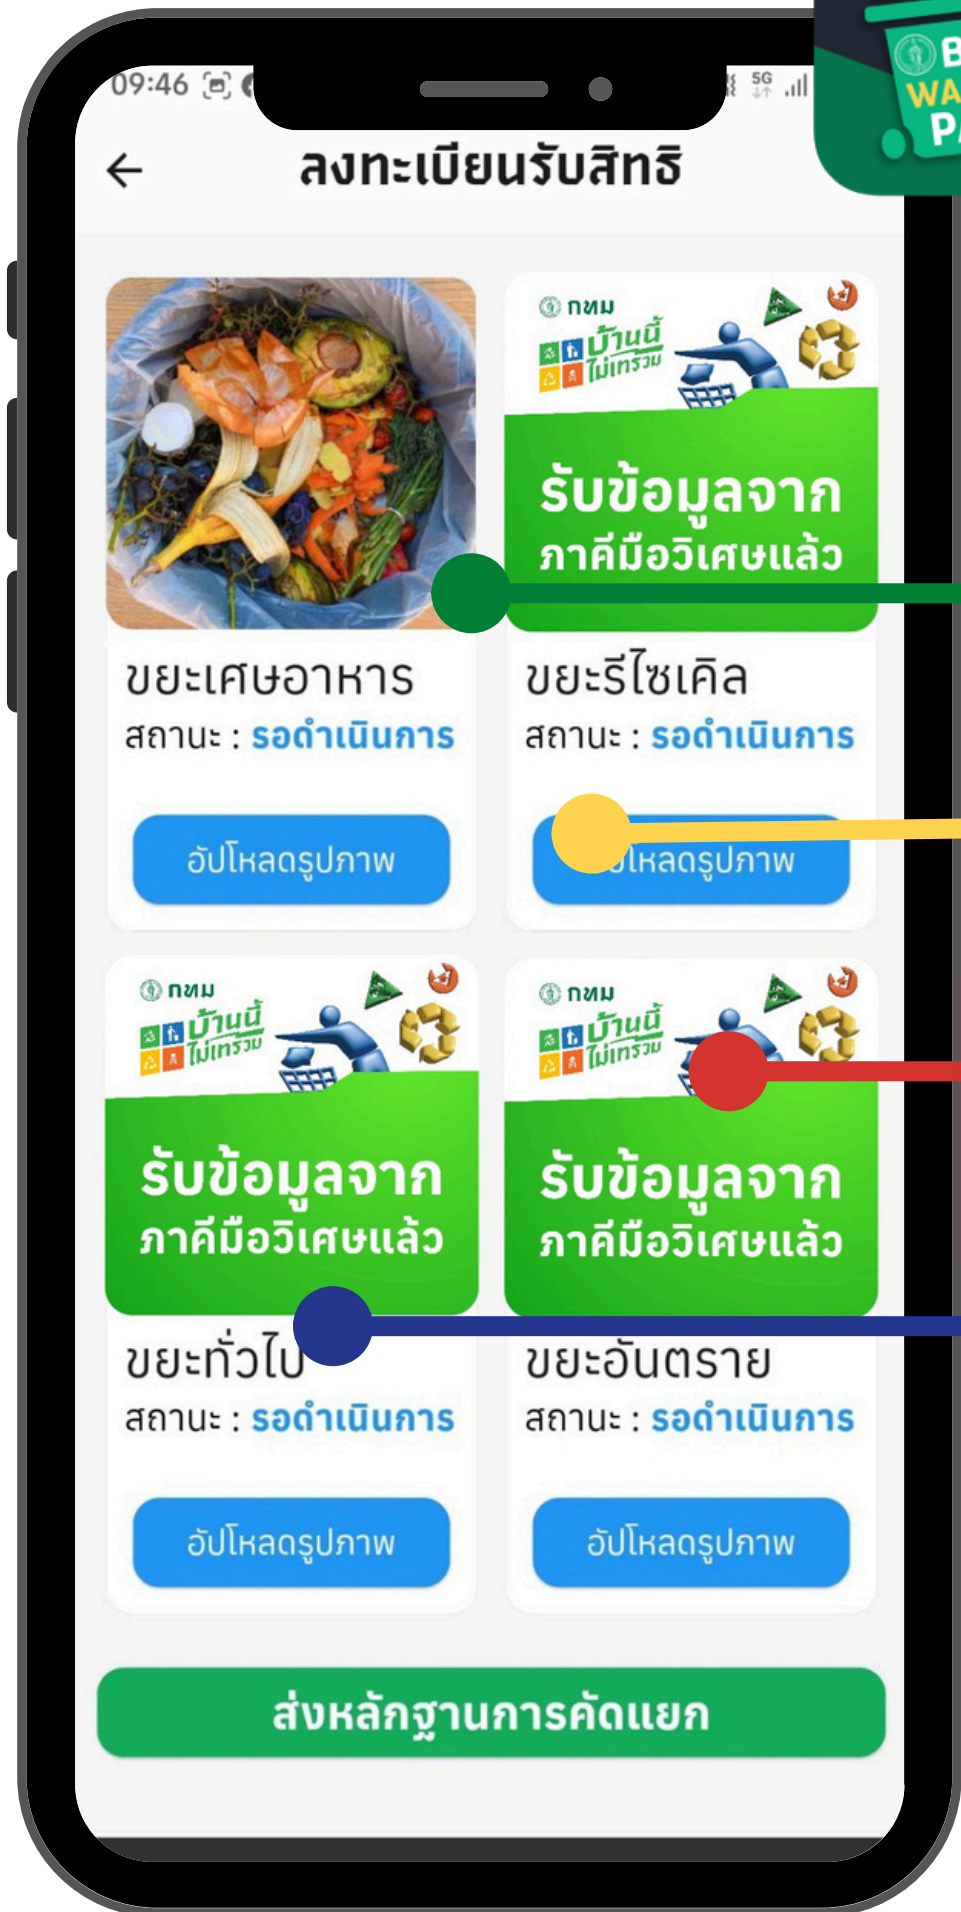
09:46

5G

B
WA
P

ลงทะเบียนรับสิทธิ

กทม
บ้านนี้ไม่เทรวม
รับข้อมูลจาก
ภาคีมือวิเศษแล้ว

ขยะเศษอาหาร
สถานะ : รอดำเนินการ
อัปโหลดรูปภาพ

ขยะรีไซเคิล
สถานะ : รอดำเนินการ
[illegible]โหลดรูปภาพ

กทม
บ้านนี้ไม่เทรวม
รับข้อมูลจาก
ภาคีมือวิเศษแล้ว

กทม
บ้านนี้ไม่เทรวม
รับข้อมูลจาก
ภาคีมือวิเศษแล้ว

ขยะทั่วไป
สถานะ : รอดำเนินการ
อัปโหลดรูปภาพ

ขยะอันตราย
สถานะ : รอดำเนินการ
อัปโหลดรูปภาพ

ส่งหลักฐานการคัดแยก